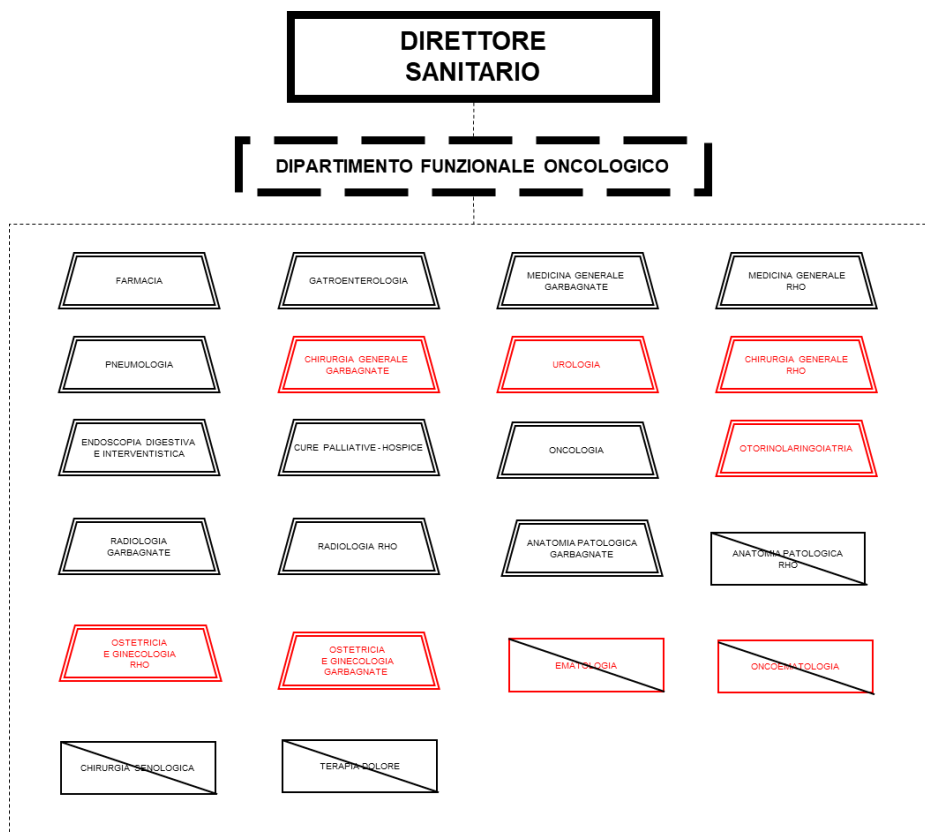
DIRETTORE SANITARIO

DIPARTIMENTO FUNZIONALE ONCOLOGICO

FARMACIA

GATROENTEROLOGIA

MEDICINA GENERALE GARBAGNATE

MEDICINA GENERALE RHO

PNEUMOLOGIA

CHIRURGIA GENERALE GARBAGNATE

UROLOGIA

CHIRURGIA GENERALE RHO

ENDOSCOPIA DIGESTIVA E INTERVENTISTICA

CURE PALLIATIVE - HOSPICE

ONCOLOGIA

OTORINOLARINGOIATRIA

RADIOLOGIA GARBAGNATE

RADIOLOGIA RHO

ANATOMIA PATOLOGICA GARBAGNATE

ANATOMIA PATOLOGICA RHO

OSTETRICIA E GINECOLOGIA RHO

OSTETRICIA E GINECOLOGIA GARBAGNATE

EMATOLOGIA

ONCOEMATOLOGIA

CHIRURGIA SENOLOGICA

TERAPIA DOLORE